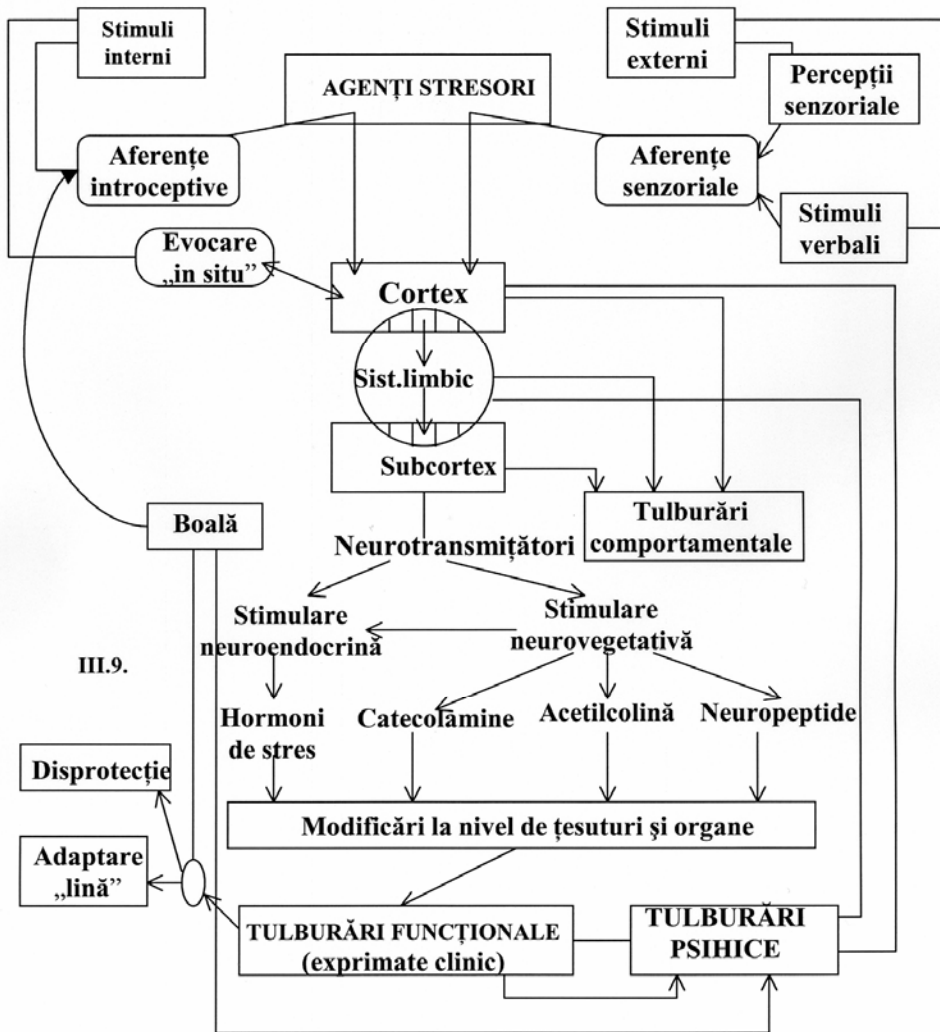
Stimuli interni

Stimuli externi

AGENȚI STRESORI

Percepții senzoriale

Aferențe introceptive

Aferențe senzoriale

Stimuli verbali

Evocare „in situ”

Cortex

Sist.limbic

Subcortex

Tulburări comportamentale

Boală

Neurotransmițători

Stimulare neuroendocrină

Stimulare neurovegetativă

III.9.

Hormoni de stres

Catecolamine

Acetilcolină

Neuropeptide

Disprotecție

Modificări la nivel de țesuturi și organe

Adaptare „lină”

TULBURĂRI FUNCȚIONALE (exprimate clinic)

TULBURĂRI PSIHICE